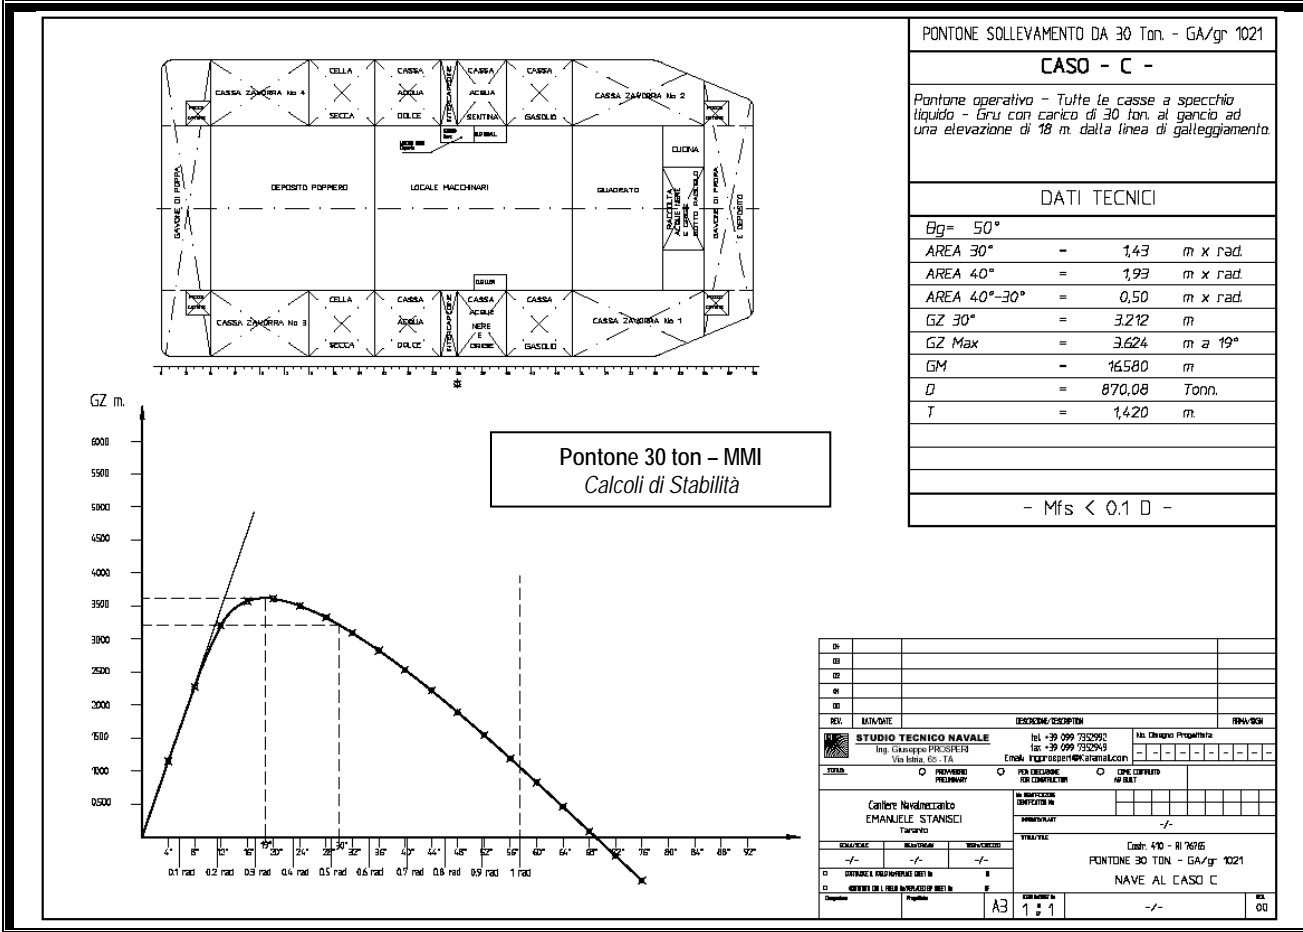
PONTONE SOLLEVAMENTO DA 30 Ton. - GA/gr 1021

CASO - C -

Pontone operativo - Tutte le casse a specchio liquido - Gru con carico di 30 ton. al gancio ad una elevazione di 18 m. dalla linea di galleggiamento.

DATI TECNICI

| Bg= 50° | | | |
|---|---|---|---|
| AREA 30° | - | 1,43 | m x rad. |
| AREA 40° | = | 1,93 | m x rad. |
| AREA 40°-30° | = | 0,50 | m x rad. |
| GZ 30° | = | 3.212 | m |
| GZ Max | = | 3.624 | m a 19° |
| GM | - | 16580 | m |
| D | = | 870,08 | Tonn. |
| T | = | 1,420 | m. |

- Mfs < 0.1 D -

CELLA
CASSA ZAVORRA No 4
SECCA
CASSA ACQUA DOLCE
CASSA ACQUA SENTINA
CASSA GASOLIO
CASSA ZAVORRA No 2
CUCINA
GAVONE DI POPPA
DEPOSITO POPPIERO
LOCALE MACCHINARI
QUADRATO
RACCOLTA ACQUE NERE
GAVONE DI PRORA
DEPOSITO
CELLA
CASSA ZAVORRA No 3
SECCA
CASSA ACQUA DOLCE
CASSA ACQUE NERE E GRIGIE
CASSA GASOLIO
CASSA ZAVORRA No 1

GZ m.

6000
5500
5000
4500
4000
3500
3000
2500
2000
1500
1000
0500

Pontone 30 ton – MMI
Calcoli di Stabilità

4° 8° 12° 16° 19° 20° 24° 28° 30° 32° 36° 40° 44° 48° 52° 56° 60° 64° 68° 72° 76° 80° 84° 88° 92°
0.1 rad 0.2 rad 0.3 rad 0.4 rad 0.5 rad 0.6 rad 0.7 rad 0.8 rad 0.9 rad 1 rad

04
03
02
01
00
REV. DATA/DATE DESCRIZIONE/DESCRIPTION FIRMA/SIGN

STUDIO TECNICO NAVALE
Ing. Giuseppe PROSPERI
Via Istria, 65 - TA
tel. +39 099 7352992
fax +39 099 7352949
Email: ingprosperi@katamail.com
No. Disegno Progettista

PROVVISORIO PRELIMINARY
PER ESECUZIONE FOR CONSTRUCTION
COME COSTRUITO AS BUILT

Cantiere Navalmeccanico
EMANUELE STANISCI
Taranto

-/-

Costr. 410 - RI 7676
PONTONE 30 TON. - GA/gr 1021
NAVE AL CASO C

-/- -/- -/-

A3 1 : 1 -/- 00